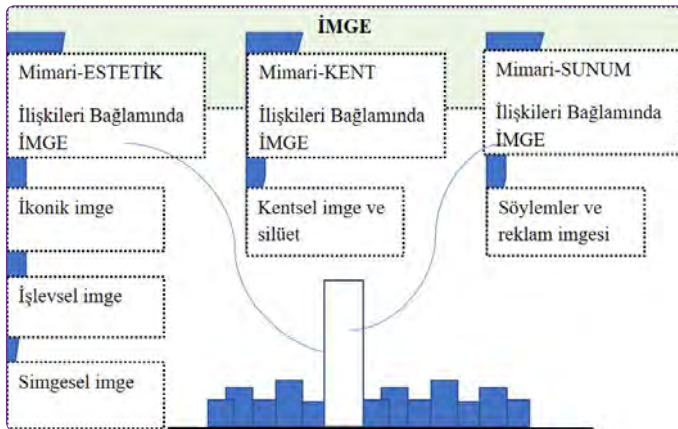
İMGE

Mimari-ESTETİK

İlişkileri Bağlamında İMGE

Mimari-KENT

İlişkileri Bağlamında İMGE

Mimari-SUNUM

İlişkileri Bağlamında İMGE

İkonik imge

Kentsel imge ve silüet

Söylemler ve reklam imgesi

İşlevsel imge

Simgesel imge